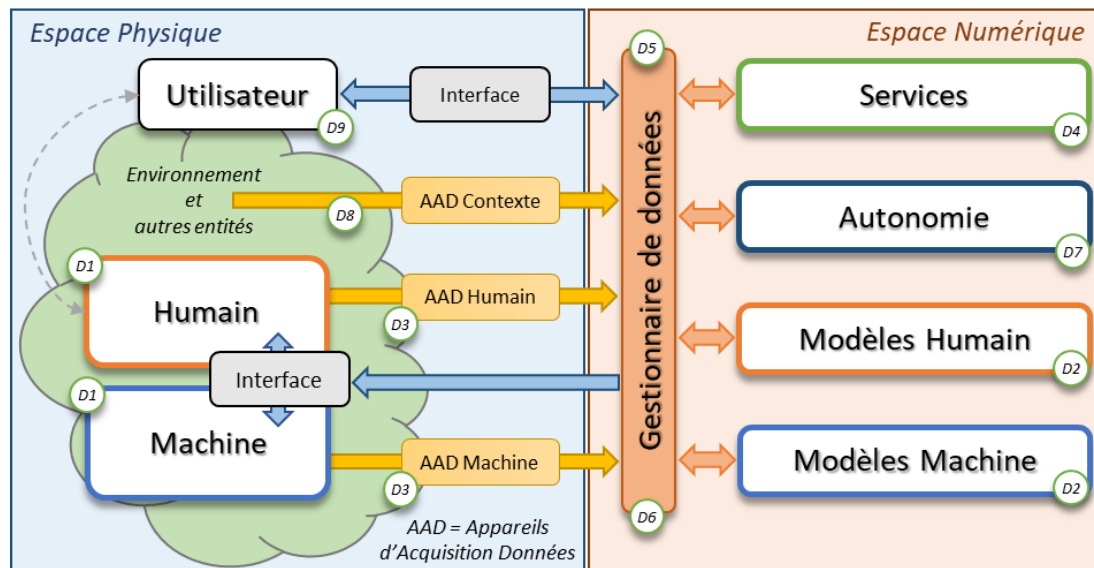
Espace Physique

Espace Numérique

D5

Utilisateur

D9

Interface

Services

D4

Environnement et autres entités

D8

AAD Contexte

Gestionnaire de données

Autonomie

D7

D1

Humain

AAD Humain

D3

Modèles Humain

D2

D1

Interface

Machine

AAD Machine

D3

Modèles Machine

D2

D6

AAD = Appareils d'Acquisition Données